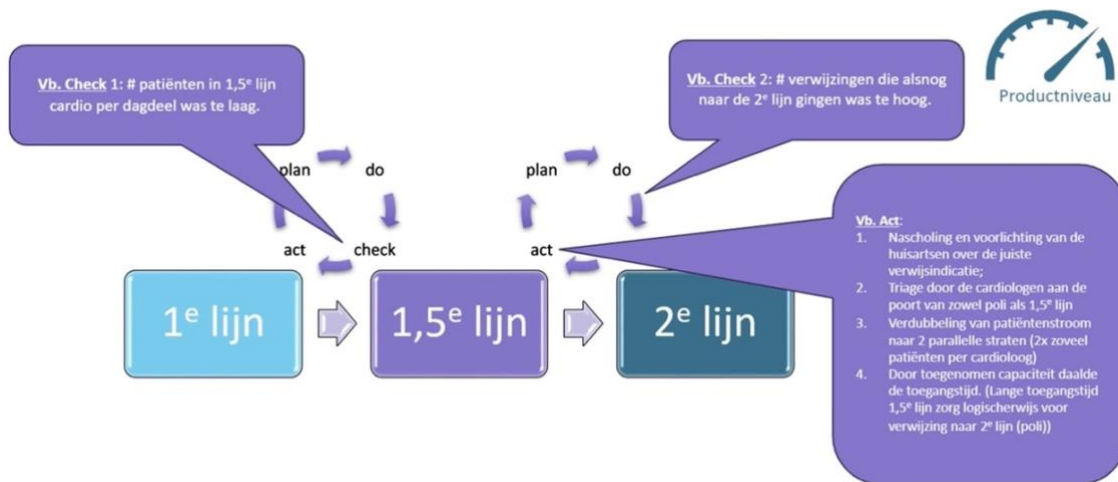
Vb. Check 1: # patiënten in 1,5$^e$ lijn cardio per dagdeel was te laag.

Vb. Check 2: # verwijzingen die alsnog naar de 2$^e$ lijn gingen was te hoog.

Productniveau

plan

do

act

check

plan

do

act

Vb. Act:
1. Nascholing en voorlichting van de huisartsen over de juiste verwijsindicatie;
2. Triage door de cardiologen aan de poort van zowel poli als 1,5$^e$ lijn
3. Verdubbeling van patiëntenstroom naar 2 parallelle straten (2x zoveel patiënten per cardioloog)
4. Door toegenomen capaciteit daalde de toegangstijd. (Lange toegangstijd 1,5$^e$ lijn zorg logischerwijs voor verwijzing naar 2$^e$ lijn (poli))

1$^e$ lijn

1,5$^e$ lijn

2$^e$ lijn